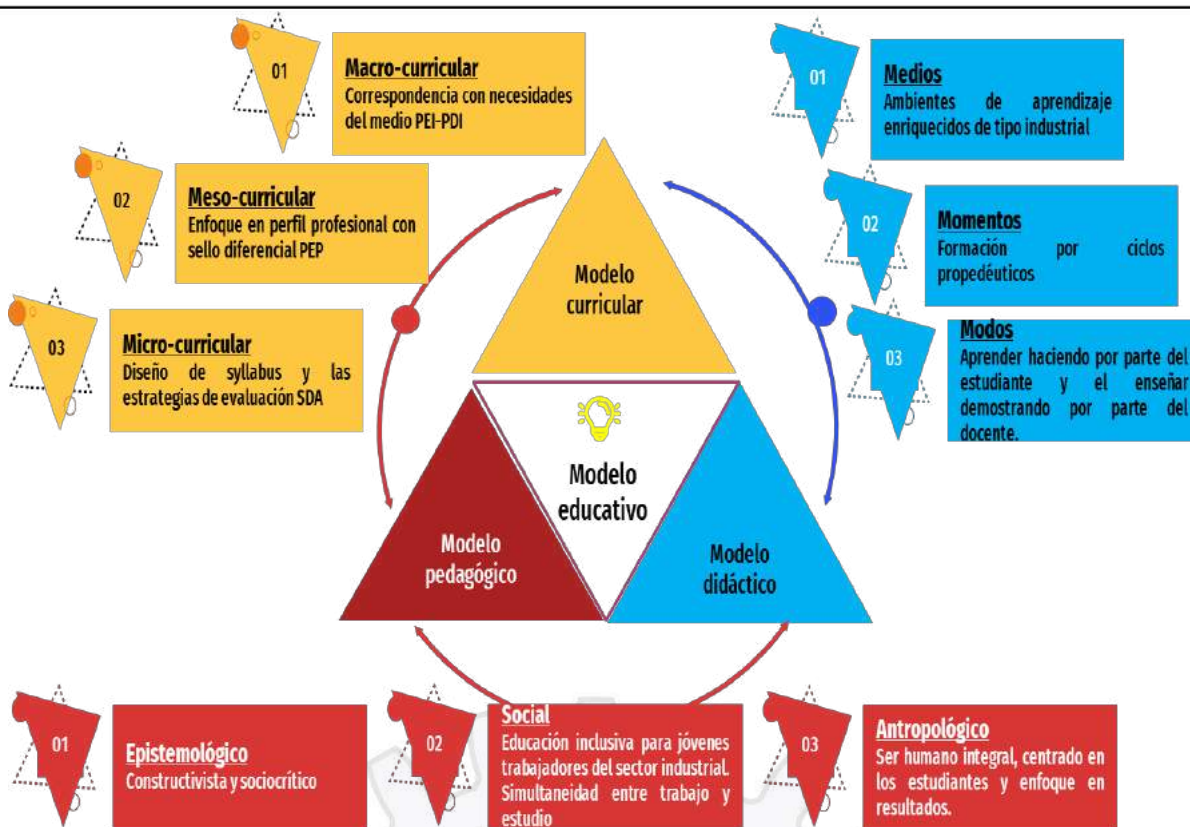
01

Macro-curricular
Correspondencia con necesidades del medio PEI-PDI

02

Meso-curricular
Enfoque en perfil profesional con sello diferencial PEP

03

Micro-curricular
Diseño de syllabus y las estrategias de evaluación SDA

01

Medios
Ambientes de aprendizaje enriquecidos de tipo industrial

02

Momentos
Formación por ciclos propedéuticos

03

Modos
Aprender haciendo por parte del estudiante y el enseñar demostrando por parte del docente.

Modelo curricular

Modelo educativo

Modelo pedagógico

Modelo didáctico

01

Epistemológico
Constructivista y sociocrítico

02

Social
Educación inclusiva para jóvenes trabajadores del sector industrial. Simultaneidad entre trabajo y estudio

03

Antropológico
Ser humano integral, centrado en los estudiantes y enfoque en resultados.